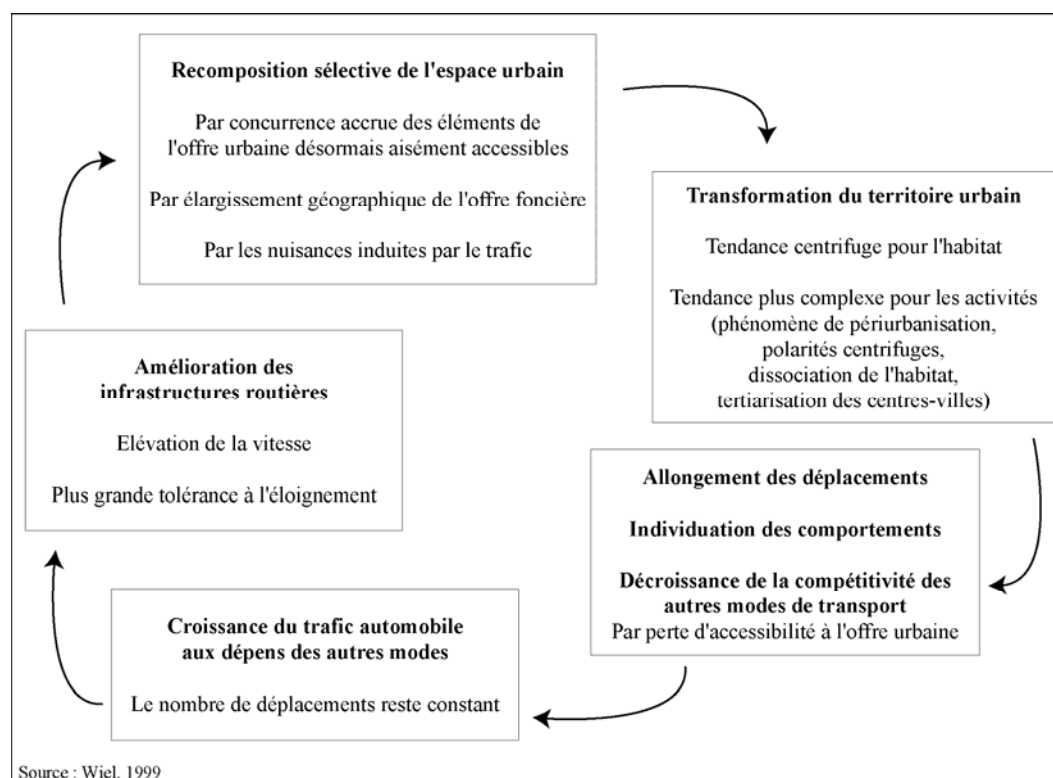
**Recomposition sélective de l'espace urbain**

Par concurrence accrue des éléments de l'offre urbaine désormais aisément accessibles

Par élargissement géographique de l'offre foncière

Par les nuisances induites par le trafic

**Transformation du territoire urbain**

Tendance centrifuge pour l'habitat

Tendance plus complexe pour les activités (phénomène de périurbanisation, polarités centrifuges, dissociation de l'habitat, tertiarisation des centres-villes)

**Allongement des déplacements**

**Individuation des comportements**

**Décroissance de la compétitivité des autres modes de transport**
Par perte d'accessibilité à l'offre urbaine

**Croissance du trafic automobile aux dépens des autres modes**

Le nombre de déplacements reste constant

**Amélioration des infrastructures routières**

Elévation de la vitesse

Plus grande tolérance à l'éloignement

Source : Wiel, 1999